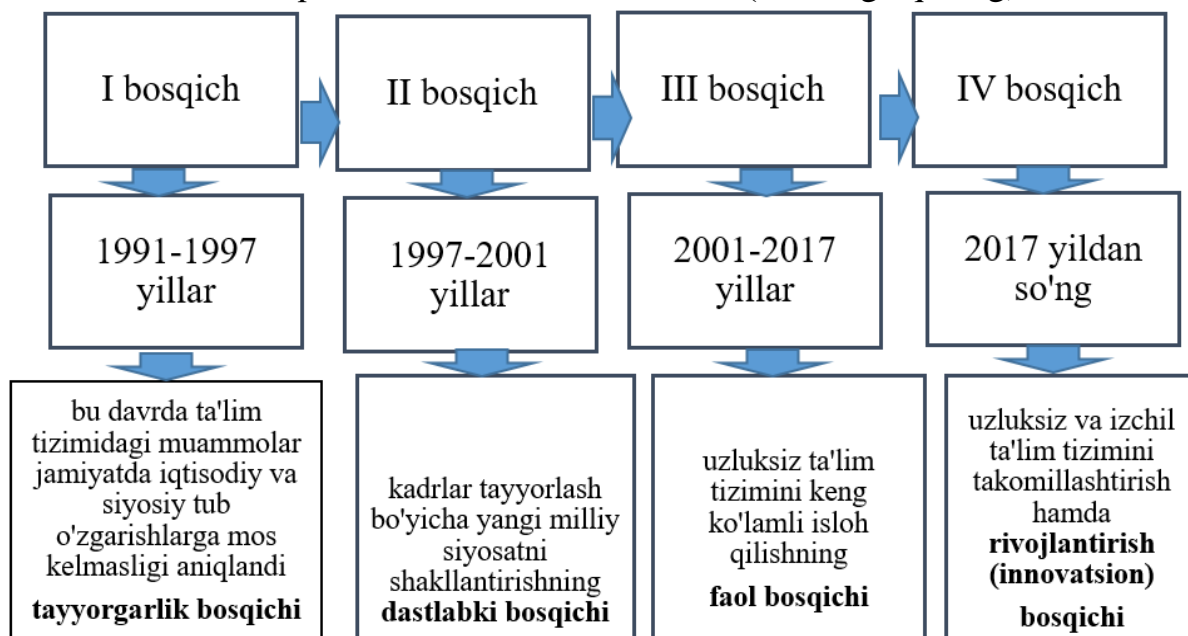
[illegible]

I bosqich

1991-1997 yillar

bu davrda ta'lim tizimidagi muammolar jamiyatda iqtisodiy va siyosiy tub o'zgarishlarga mos kelmasligi aniqlandi

**tayyorgarlik bosqichi**

II bosqich

1997-2001 yillar

kadrlar tayyorlash bo'yicha yangi milliy siyosatni shakllantirishning **dastlabki bosqichi**

III bosqich

2001-2017 yillar

uzluksiz ta'lim tizimini keng ko'lamli isloh qilishning

**faol bosqichi**

IV bosqich

2017 yildan so'ng

uzluksiz va izchil ta'lim tizimini takomillashtirish hamda **rivojlantirish (innovatsion)**

**bosqichi**